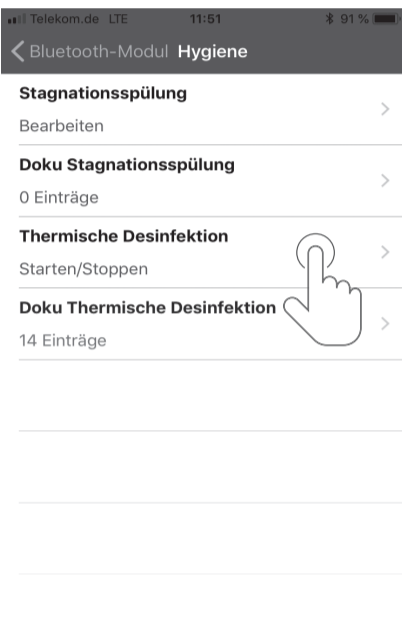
Telekom.de LTE 11:51 91 %

Bluetooth-Modul Hygiene

Stagnationsspülung
Bearbeiten

Doku Stagnationsspülung
0 Einträge

Thermische Desinfektion
Starten/Stoppen

Doku Thermische Desinfektion
14 Einträge